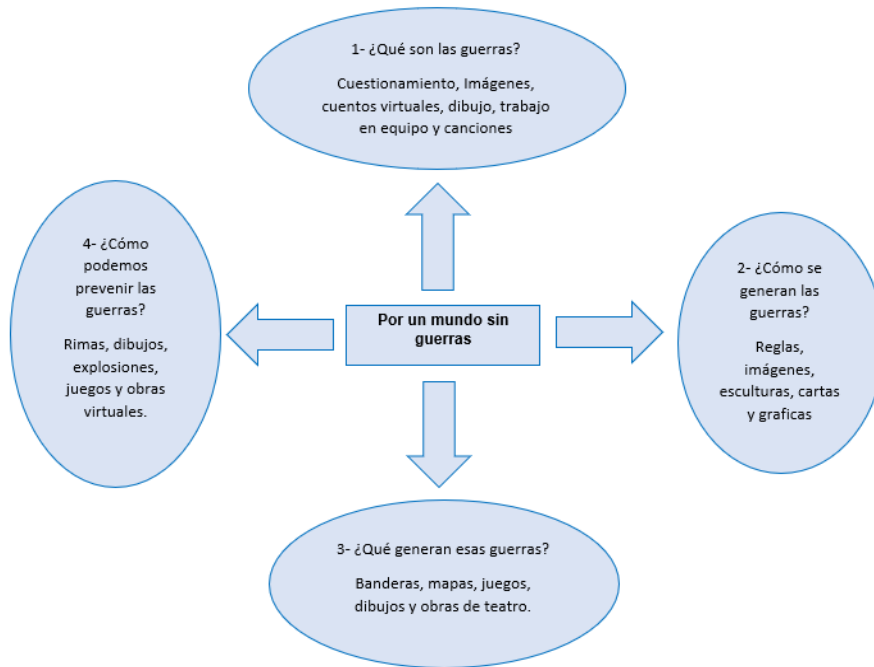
1- ¿Qué son las guerras?

Cuestionamiento, Imágenes, cuentos virtuales, dibujo, trabajo en equipo y canciones

4- ¿Cómo podemos prevenir las guerras?

Rimas, dibujos, explosiones, juegos y obras virtuales.

Por un mundo sin guerras

2- ¿Cómo se generan las guerras?

Reglas, imágenes, esculturas, cartas y graficas

3- ¿Qué generan esas guerras?

Banderas, mapas, juegos, dibujos y obras de teatro.